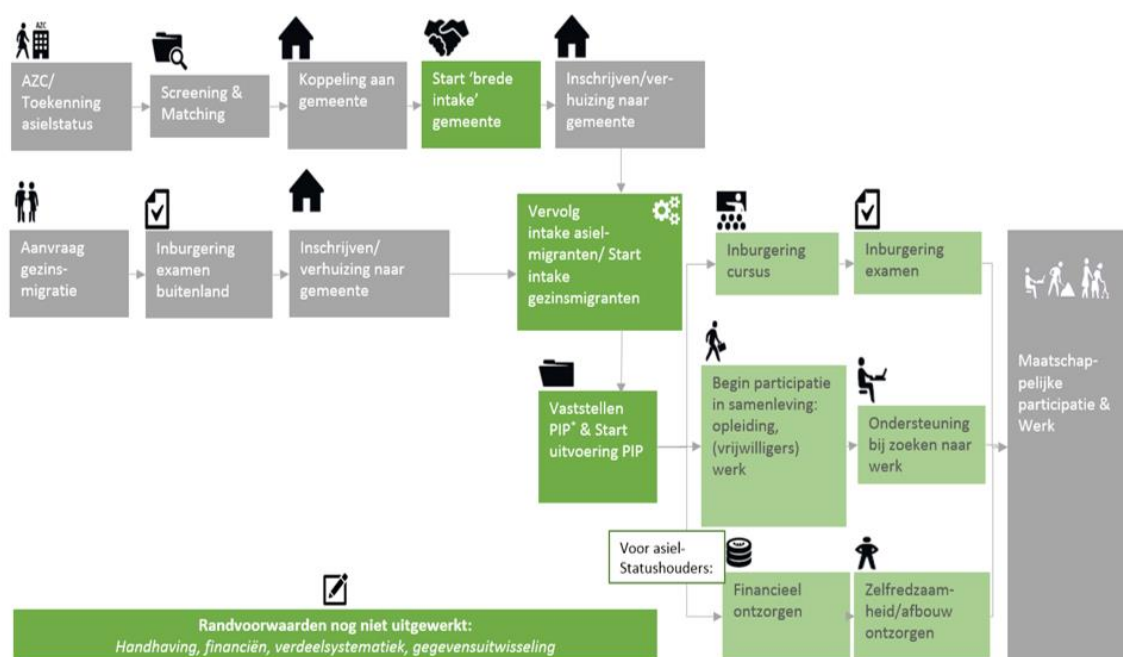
AZC

AZC/ Toekenning asielstatus

Screening & Matching

Koppeling aan gemeente

Start 'brede intake' gemeente

Inschrijven/verhuizing naar gemeente

Aanvraag gezinsmigratie

Inburgering examen buitenland

Inschrijven/ verhuizing naar gemeente

Vervolg intake asielmigranten/ Start intake gezinsmigranten

Inburgering cursus

Inburgering examen

Maatschappelijke participatie & Werk

Vaststellen PIP* & Start uitvoering PIP

Begin participatie in samenleving: opleiding, (vrijwilligers) werk

Ondersteuning bij zoeken naar werk

Voor asiel-Statushouders:

Financieel ontzorgen

Zelfredzaamheid/afbouw ontzorgen

Randvoorwaarden nog niet uitgewerkt:
Handhaving, financiën, verdeelsystematiek, gegevensuitwisseling